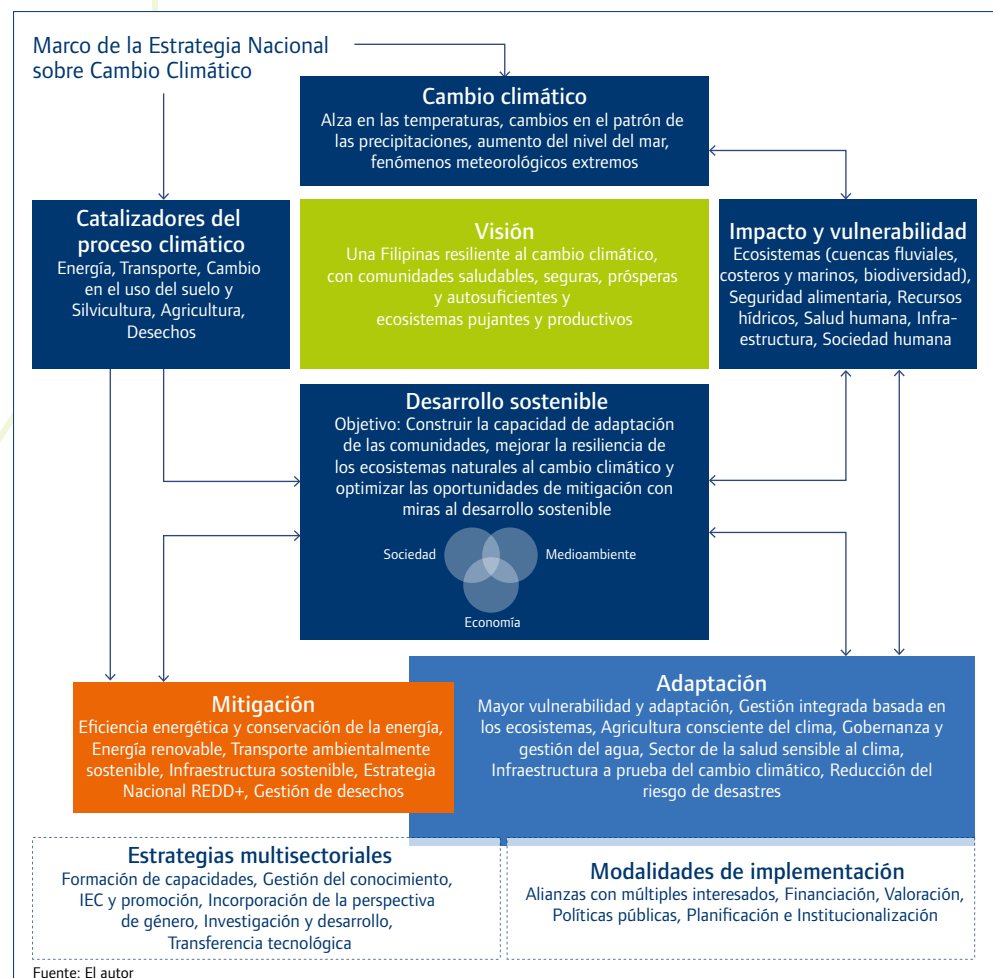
Marco de la Estrategia Nacional sobre Cambio Climático

Cambio climático
Alza en las temperaturas, cambios en el patrón de las precipitaciones, aumento del nivel del mar, fenómenos meteorológicos extremos

Catalizadores del proceso climático
Energía, Transporte, Cambio en el uso del suelo y Silvicultura, Agricultura, Desechos

Visión
Una Filipinas resiliente al cambio climático, con comunidades saludables, seguras, prósperas y autosuficientes y ecosistemas pujantes y productivos

Impacto y vulnerabilidad
Ecosistemas (cuencas fluviales, costeros y marinos, biodiversidad), Seguridad alimentaria, Recursos hídricos, Salud humana, Infraestructura, Sociedad humana

Desarrollo sostenible
Objetivo: Construir la capacidad de adaptación de las comunidades, mejorar la resiliencia de los ecosistemas naturales al cambio climático y optimizar las oportunidades de mitigación con miras al desarrollo sostenible

Sociedad
Medioambiente
Economía

Mitigación
Eficiencia energética y conservación de la energía, Energía renovable, Transporte ambientalmente sostenible, Infraestructura sostenible, Estrategia Nacional REDD+, Gestión de desechos

Adaptación
Mayor vulnerabilidad y adaptación, Gestión integrada basada en los ecosistemas, Agricultura consciente del clima, Gobernanza y gestión del agua, Sector de la salud sensible al clima, Infraestructura a prueba del cambio climático, Reducción del riesgo de desastres

Estrategias multisectoriales
Formación de capacidades, Gestión del conocimiento, IEC y promoción, Incorporación de la perspectiva de género, Investigación y desarrollo, Transferencia tecnológica

Modalidades de implementación
Alianzas con múltiples interesados, Financiación, Valoración, Políticas públicas, Planificación e Institucionalización

Fuente: El autor